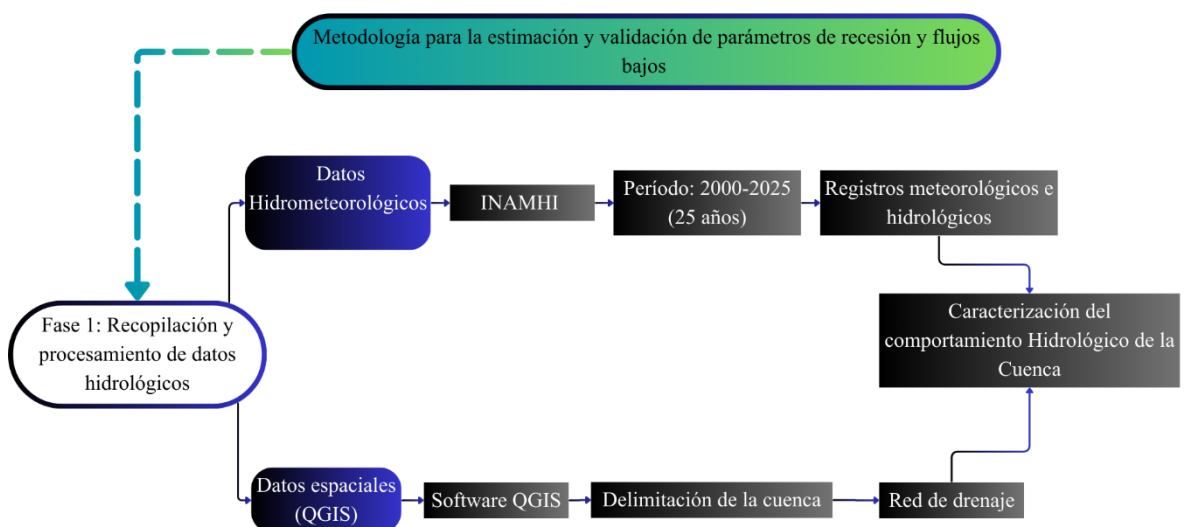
Metodología para la estimación y validación de parámetros de recesión y flujos bajos

Fase 1: Recopilación y procesamiento de datos hidrológicos

Datos Hidrometeorológicos

INAMHI

Período: 2000-2025 (25 años)

Registros meteorológicos e hidrológicos

Caracterización del comportamiento Hidrológico de la Cuenca

Datos espaciales (QGIS)

Software QGIS

Delimitación de la cuenca

Red de drenaje